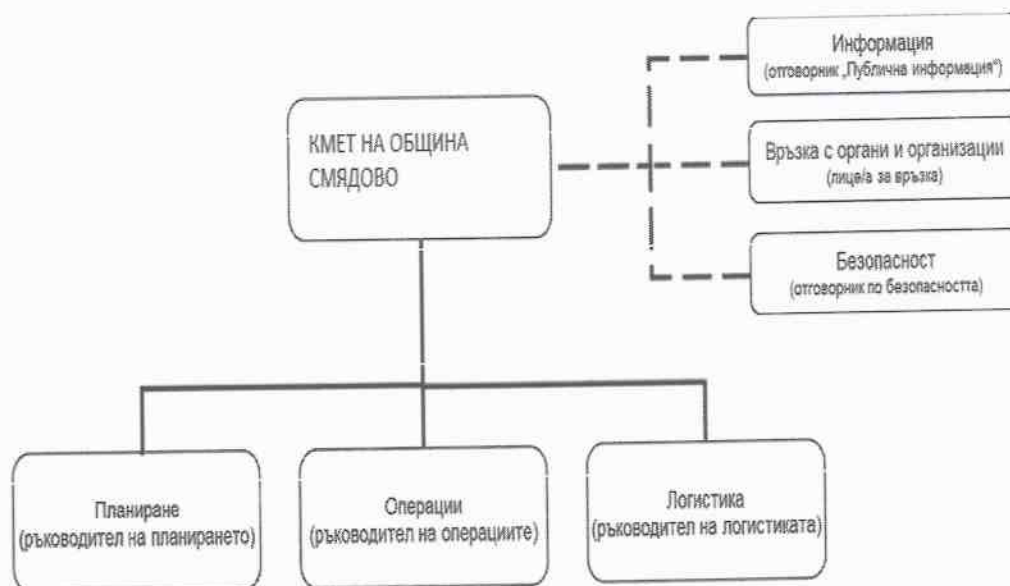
КМЕТ НА ОБЩИНА СМЯДОВО

Информация
(отговорник „Публична информация")

Връзка с органи и организации
(лице/а за връзка)

Безопасност
(отговорник по безопасността)

Планиране
(ръководител на планирането)

Операции
(ръководител на операциите)

Логистика
(ръководител на логистиката)